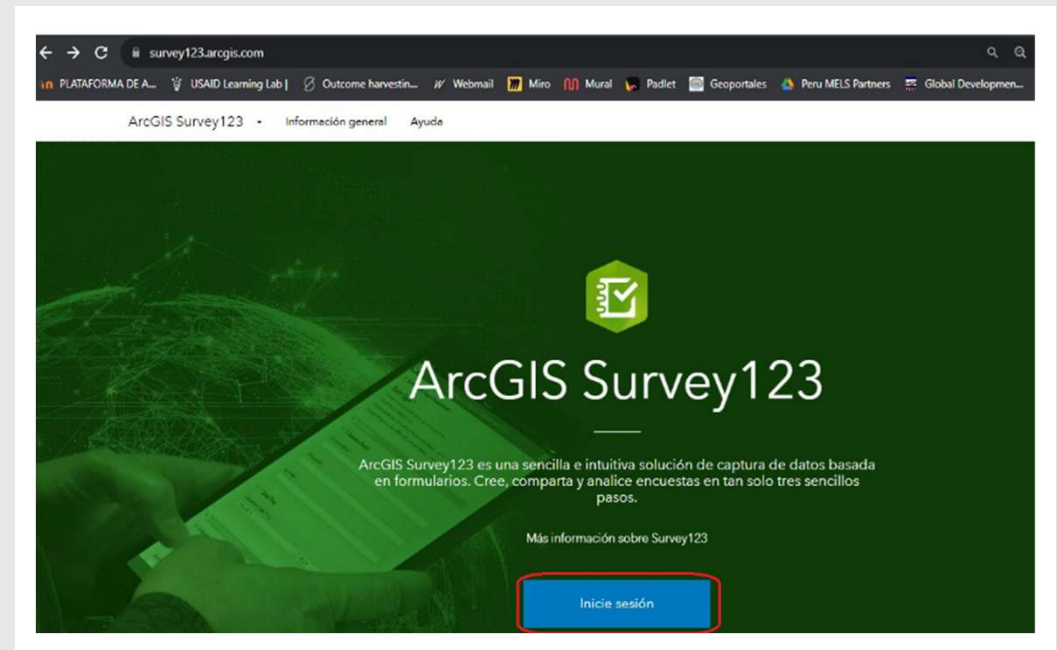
survey123.arcgis.com

PLATAFORMA DE A... USAID Learning Lab | Outcome harvestin... Webmail Miro Mural Padlet Geoportales Peru MELS Partners Global Developmen...

ArcGIS Survey123 Información general Ayuda

ArcGIS Survey123

ArcGIS Survey123 es una sencilla e intuitiva solución de captura de datos basada en formularios. Cree, comparta y analice encuestas en tan solo tres sencillos pasos.

Más información sobre Survey123

Inicie sesión